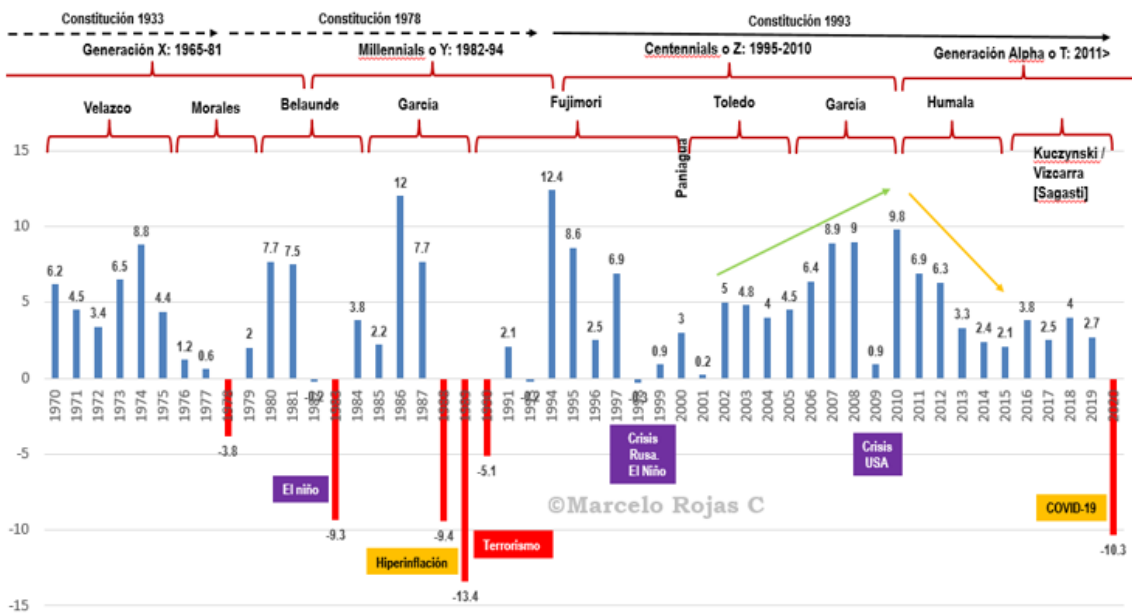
Constitución 1933

Constitución 1978

Constitución 1993

Generación X: 1965-81

Millennials o Y: 1982-94

Centennials o Z: 1995-2010

Generación Alpha o T: 2011>

Velazco

Morales

Belaunde

García

Fujimori

Toledo

García

Humala

Paniagua

Kuczynski / Vizcarra [Sagasti]

15

10

5

0

-5

-10

-15

6.2
4.5
3.4
6.5
8.8
4.4
1.2
0.6
-3.8
2
7.7
7.5
-0.2
-9.3
3.8
2.2
12
7.7
-9.4
-13.4
-5.1
2.1
-0.2
12.4
8.6
2.5
6.9
-0.3
0.9
3
0.2
5
4.8
4
4.5
6.4
8.9
9
0.9
9.8
6.9
6.3
3.3
2.4
2.1
3.8
2.5
4
2.7
-10.3

1970
1971
1972
1973
1974
1975
1976
1977
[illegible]
1979
1980
1981
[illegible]
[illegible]
1984
1985
1986
1987
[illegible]
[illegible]
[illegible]
1991
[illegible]
1994
1995
1996
1997
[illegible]
1999
2000
2001
2002
2003
2004
2005
2006
2007
2008
2009
2010
2011
2012
2013
2014
2015
2016
2017
2018
2019
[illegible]

El niño

Hiperinflación

Terrorismo

Crisis Rusa. El Niño

Crisis USA

COVID-19

©Marcelo Rojas C